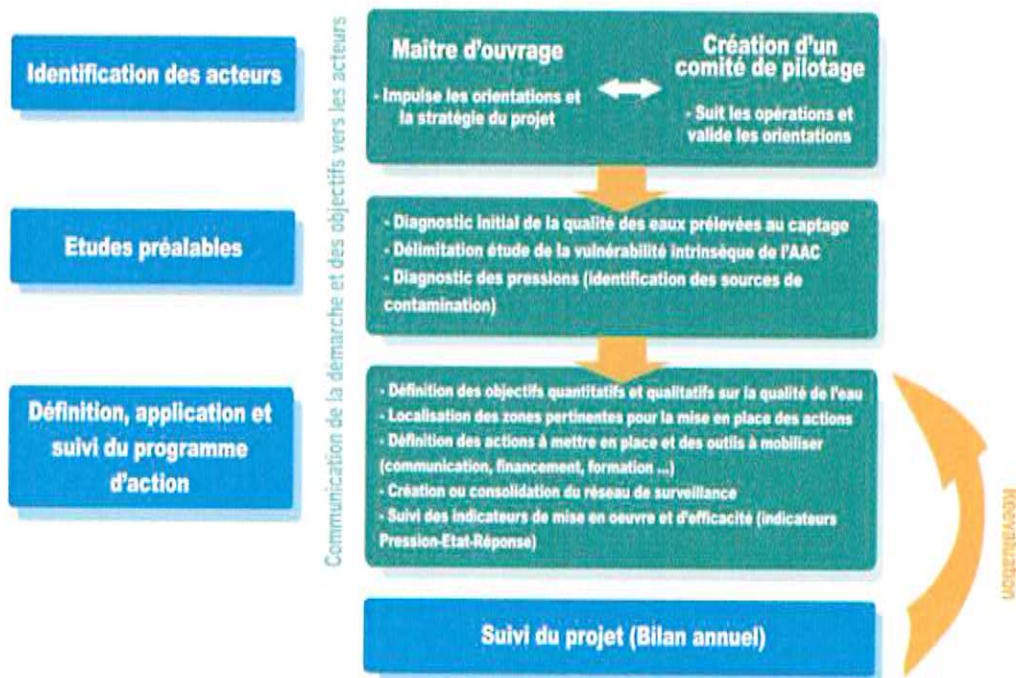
Identification des acteurs

Etudes préalables

Définition, application et suivi du programme d'action

Communication de la démarche et des objectifs vers les acteurs

Maitre d'ouvrage

- Impulse les orientations et la stratégie du projet

Création d'un comité de pilotage

- Suit les opérations et valide les orientations

- Diagnostic initial de la qualité des eaux prélevées au captage
- Délimitation étude de la vulnérabilité intrinsèque de l'AAC
- Diagnostic des pressions (identification des sources de contamination)

- Définition des objectifs quantitatifs et qualitatifs sur la qualité de l'eau
- Localisation des zones pertinentes pour la mise en place des actions
- Définition des actions à mettre en place et des outils à mobiliser (communication, financement, formation ...)
- Création ou consolidation du réseau de surveillance
- Suivi des indicateurs de mise en oeuvre et d'efficacité (indicateurs Pression-Etat-Réponse)

Suivi du projet (Bilan annuel)

Réajustement